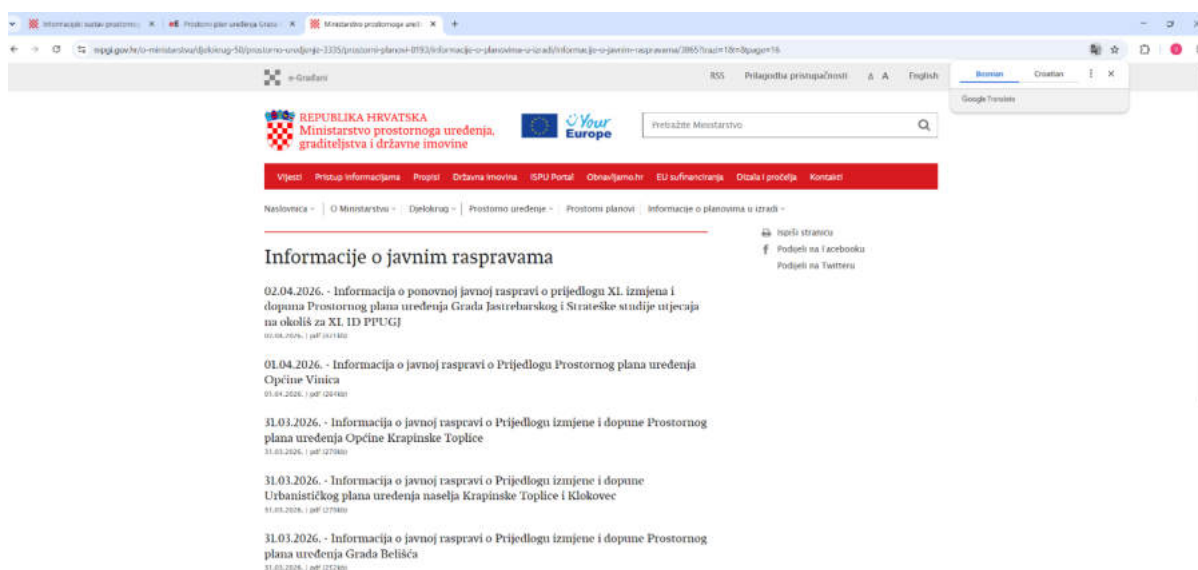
Informacije: sustav prostorno | Prostorni plan uređenja Grada | Ministarstvo prostornoga uređ

mpgi.gov.hr/o-ministarstvu/djelokrug-58/prostorno-uredjenje-3335/prostorni-planovi-8193/informacije-o-planovima-u-izradi/informacije-o-javnim-raspravama/3865?trazi=1&tip=&page=16

e-Građani

RSS Prilagodba pristupačnosti A A English

Bosnian Croatian

Google Translate

REPUBLIKA HRVATSKA
Ministarstvo prostornoga uređenja, graditeljstva i državne imovine

Your Europe

Pretražite Ministarstvo

Vijesti Pristup informacijama Propisi Državna imovina ISPU Portal Obnavljamo.hr EU sufinanciranja Dizala i pročelja Kontakti

Naslovnica | O Ministarstvu | Djelokrug | Prostorno uređenje | Prostorni planovi | Informacije o planovima u izradi

Informacije o javnim raspravama

Ispiši stranicu
Podijeli na Facebooku
Podijeli na Twitteru

02.04.2026. - Informacija o ponovnoj javnoj raspravi o prijedlogu XI. izmjena i dopuna Prostornog plana uređenja Grada Jastrebarskog i Strateške studije utjecaja na okoliš za XI. ID PPUGJ
02.04.2026. | pdf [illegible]

01.04.2026. - Informacija o javnoj raspravi o Prijedlogu Prostornog plana uređenja Općine Vinica
01.04.2026. | pdf (264kb)

31.03.2026. - Informacija o javnoj raspravi o Prijedlogu izmjene i dopune Prostornog plana uređenja Općine Krapinske Toplice
31.03.2026. | pdf (270kb)

31.03.2026. - Informacija o javnoj raspravi o Prijedlogu izmjene i dopune Urbanističkog plana uređenja naselja Krapinske Toplice i Klokovec
31.03.2026. | pdf (270kb)

31.03.2026. - Informacija o javnoj raspravi o Prijedlogu izmjene i dopune Prostornog plana uređenja Grada Belišća
31.03.2026. | pdf (252kb)